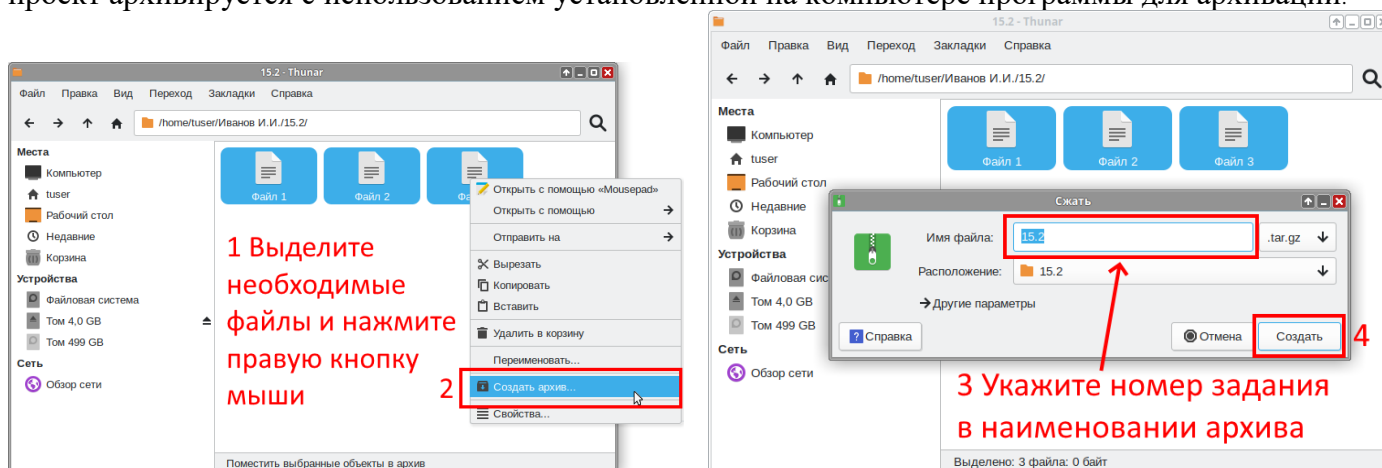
проект архивируется с использованием установленной на компьютере программы для архивации.

15.2 - Thunar

Файл Правка Вид Переход Закладки Справка

/home/tuser/Иванов И.И./15.2/

Места
Компьютер
tuser
Рабочий стол
Недавние
Корзина
Устройства
Файловая система
Том 4,0 GB
Том 499 GB
Сеть
Обзор сети

Файл 1
Файл 2
Файл 3

Открыть с помощью «Mousepad»
Открыть с помощью
Отправить на
Вырезать
Копировать
Вставить
Удалить в корзину
Переименовать...
Создать архив...
Свойства...

1 Выделите необходимые файлы и нажмите правую кнопку мыши

2

Поместить выбранные объекты в архив

15.2 - Thunar

Файл Правка Вид Переход Закладки Справка

/home/tuser/Иванов И.И./15.2/

Места
Компьютер
tuser
Рабочий стол
Недавние
Корзина
Устройства
Файловая сис
Том 4,0 GB
Том 499 GB
Сеть
Обзор сети

Файл 1
Файл 2
Файл 3

Сжать

Имя файла: 15.2 .tar.gz
Расположение: 15.2
Другие параметры

Справка
Отмена
Создать

4

3 Укажите номер задания в наименовании архива

Выделено: 3 файла: 0 байт